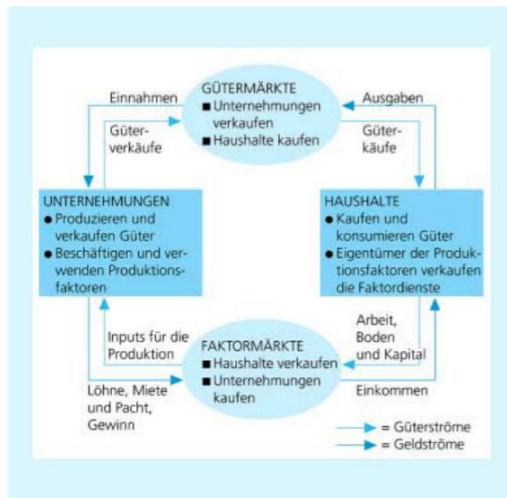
GÜTERMÄRKTE
■ Unternehmungen verkaufen
■ Haushalte kaufen

Einnahmen

Ausgaben

Güterverkäufe

Güterkäufe

UNTERNEHMUNGEN
● Produzieren und verkaufen Güter
● Beschäftigen und verwenden Produktionsfaktoren

HAUSHALTE
● Kaufen und konsumieren Güter
● Eigentümer der Produktionsfaktoren verkaufen die Faktordienste

Inputs für die Produktion

Arbeit, Boden und Kapital

FAKTORMÄRKTE
■ Haushalte verkaufen
■ Unternehmungen kaufen

Löhne, Miete und Pacht, Gewinn

Einkommen

= Güterströme
= Geldströme